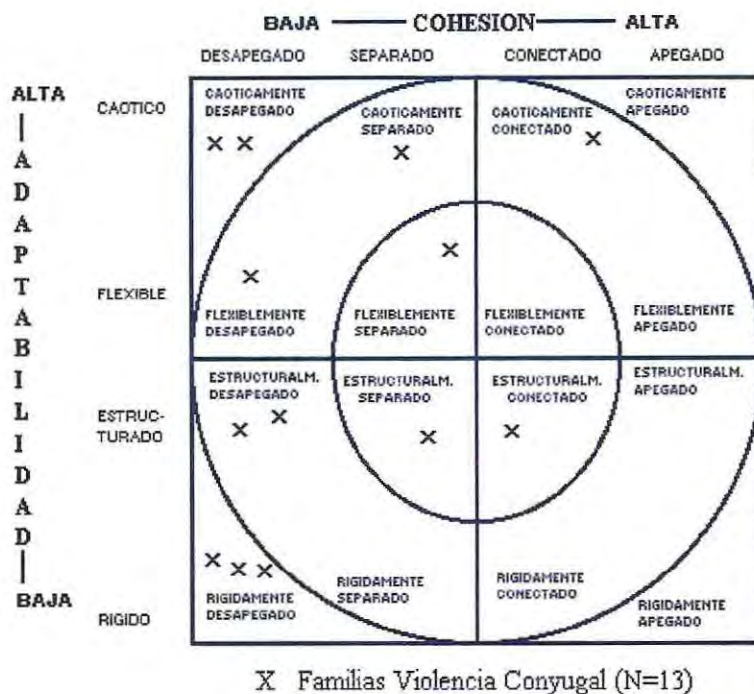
BAJA —— COHESION —— ALTA

DESAPEGADO SEPARADO CONECTADO APEGADO

ALTA
|
A
D
A
P
T
A
B
I
L
I
D
A
D
|
BAJA

CAOTICO

FLEXIBLE

ESTRUCTURADO

RIGIDO

CAOTICAMENTE DESAPEGADO

X X

CAOTICAMENTE SEPARADO

X

CAOTICAMENTE CONECTADO

X

CAOTICAMENTE APEGADO

X

X

FLEXIBLEMENTE DESAPEGADO

FLEXIBLEMENTE SEPARADO

FLEXIBLEMENTE CONECTADO

FLEXIBLEMENTE APEGADO

ESTRUCTURALM. DESAPEGADO

X X

ESTRUCTURALM. SEPARADO

X

ESTRUCTURALM. CONECTADO

X

ESTRUCTURALM. APEGADO

X X X

RIGIDAMENTE DESAPEGADO

RIGIDAMENTE SEPARADO

RIGIDAMENTE CONECTADO

RIGIDAMENTE APEGADO

X Familias Violencia Conyugal (N=13)